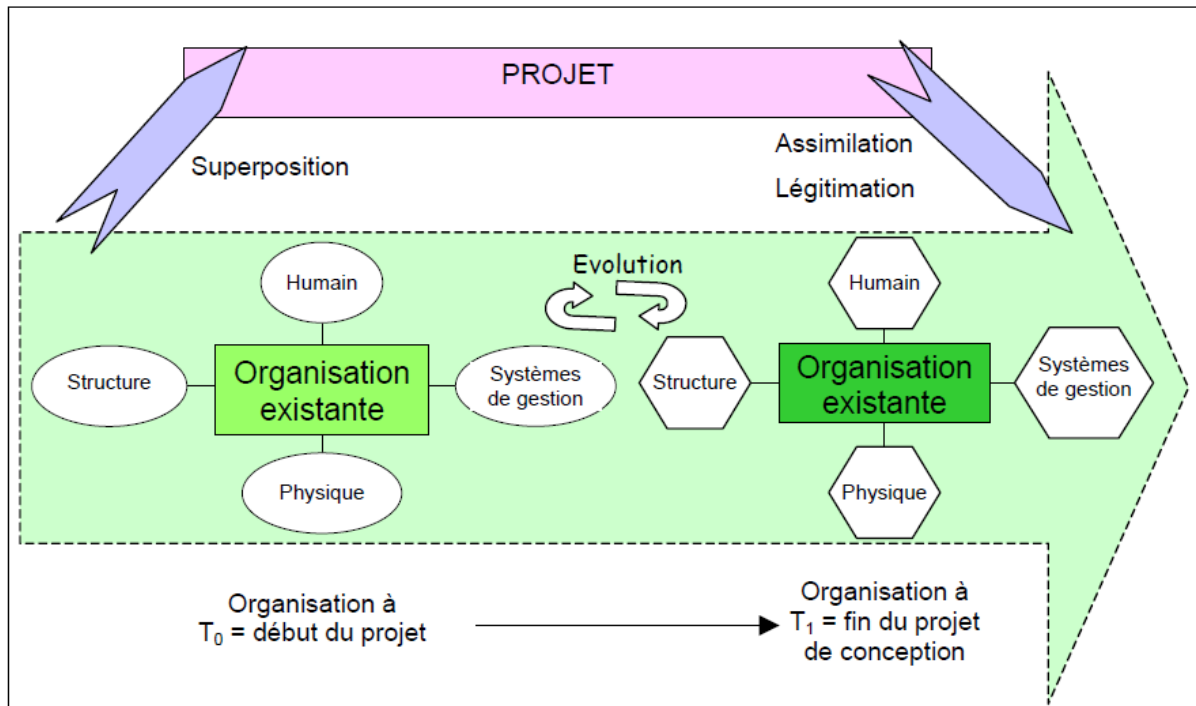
PROJET

Superposition

Assimilation

Légitimation

Evolution

Humain

Structure

Organisation existante

Systèmes de gestion

Physique

Humain

Structure

Organisation existante

Systèmes de gestion

Physique

Organisation à $T_0$ = début du projet

Organisation à $T_1$ = fin du projet de conception